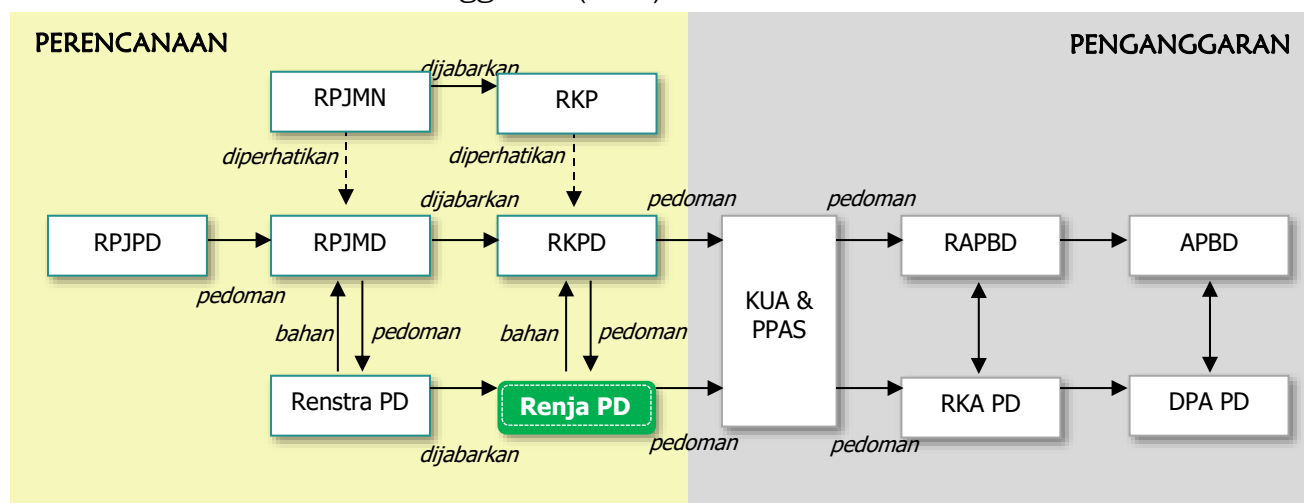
PERENCANAAN

PENGANGGARAN

RPJMN

dijabarkan

RKP

diperhatikan

diperhatikan

dijabarkan

pedoman

pedoman

RPJPD

RPJMD

RKPD

KUA & PPAS

RAPBD

APBD

pedoman

bahan

pedoman

bahan

pedoman

Renstra PD

Renja PD

RKA PD

DPA PD

pedoman

pedoman

dijabarkan